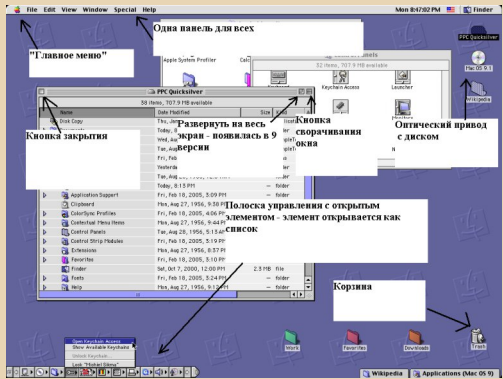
File Edit View Window Special Help

Mon 8:47:02 PM

Finder

Одна панель для всех

"Главное меню"

PPC Quicksilver

Apple System Profiler

32 items, 707.9 MB available

Keychain Access

Launcher

Mac OS 9.1

Wikipedia

PPC Quicksilver

38 items, 707.9 MB available

Name

Date Modified

Size

Disk Copy

Кнопка закрытия

Развернуть на весь экран - появилась в 9 версии

Кнопка сворачивания окна

Оптический привод с диском

Thu, Jan

Today, 8

Wed, Aug

Tue, Aug

Fri, Feb

Yesterda

Tue, Aug

Today, 8:15 PM

Application Support

Fri, Feb 18, 2005, 2:09 PM

folder

Clipboard

Mon, Aug 27, 1956, 9:38 PM

ColorSync Profiles

Fri, Feb 18, 2005, 4:06 PM

Contextual Menu Items

Tue, Aug 28, 1956, 5:15 AM

Control Panels

Fri, Feb 18, 2005, 5:19 PM

Control Strip Modules

Fri, Feb 18, 2005, 5:19 PM

Extensions

Mon, Aug 27, 1956, 8:37 PM

Favorites

Fri, Feb 18, 2005, 5:10 PM

Finder

Sat, Oct 7, 2000, 12:00 PM

2.5 MB

file

Fonts

Fri, Feb 18, 2005, 5:24 PM

Help

Mon, Aug 27, 1956, 9:12 PM

Полоска управления с открытым элементом - элемент открывается как список

Корзина

Open Keychain Access

Show Available Keychains

Unlock Keychain...

Lock "Keychain"

Work

Favorites

Downloads

Trash

Wikipedia

Applications (Mac OS 9)